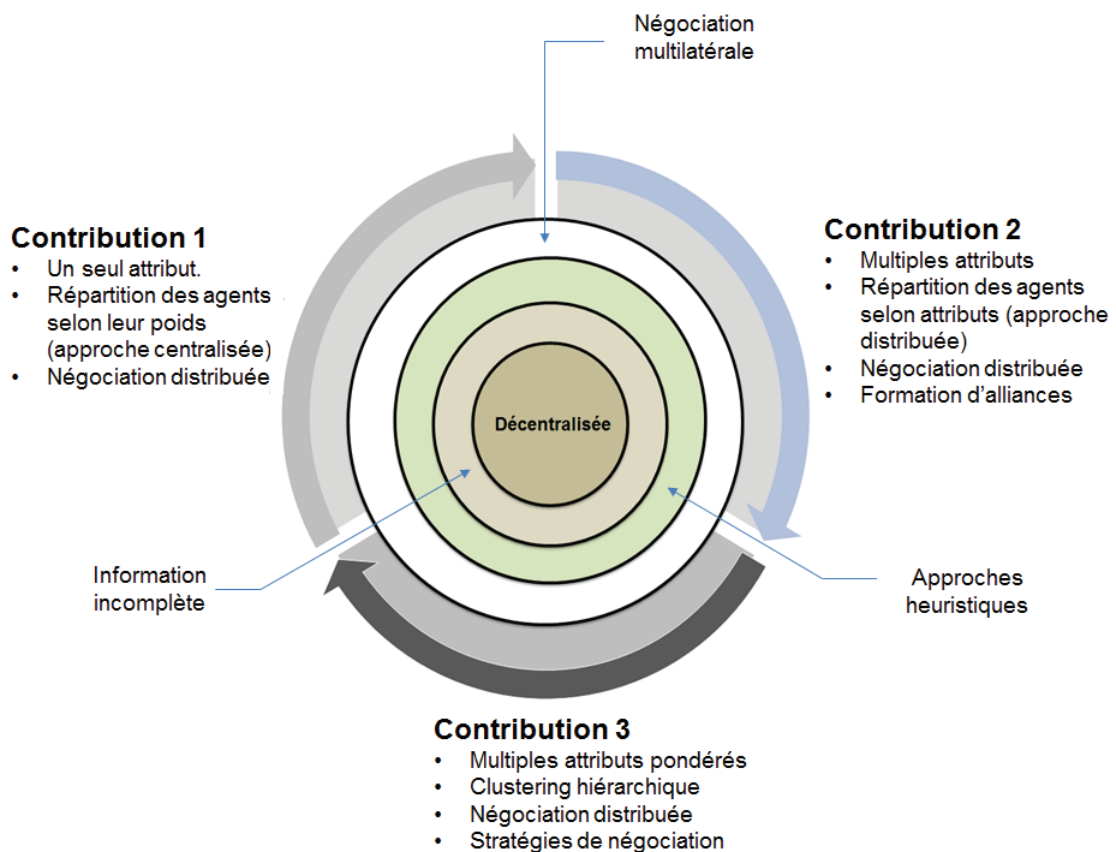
Négociation multilatérale

Contribution 1
• Un seul attribut.
• Répartition des agents selon leur poids (approche centralisée)
• Négociation distribuée

Contribution 2
• Multiples attributs
• Répartition des agents selon attributs (approche distribuée)
• Négociation distribuée
• Formation d'alliances

Décentralisée

Information incomplète

Approches heuristiques

Contribution 3
• Multiples attributs pondérés
• Clustering hiérarchique
• Négociation distribuée
• Stratégies de négociation